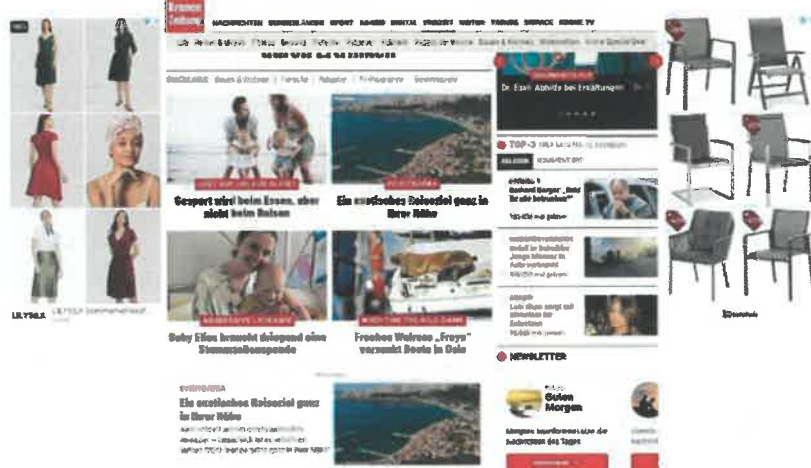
Kronen Zeitung

NACHRICHTEN BUNDESLÄNDER SPORT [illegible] DIGITAL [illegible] MOTOR FAMILIE SERVICE KRONE TV

Gespart wird beim Essen, aber nicht beim Reisen

Ein exotisches Reiseziel ganz in Ihrer Nähe

Baby Ellen braucht dringend eine Stammzellenspende

Frechen Walross „Freya" versenkt Boote in Oslo

Ein exotisches Reiseziel ganz in Ihrer Nähe

Dr. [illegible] Abhilfe bei Erkältungen

TOP-3

NEWSLETTER

Guten Morgen

LILYSILK

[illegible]